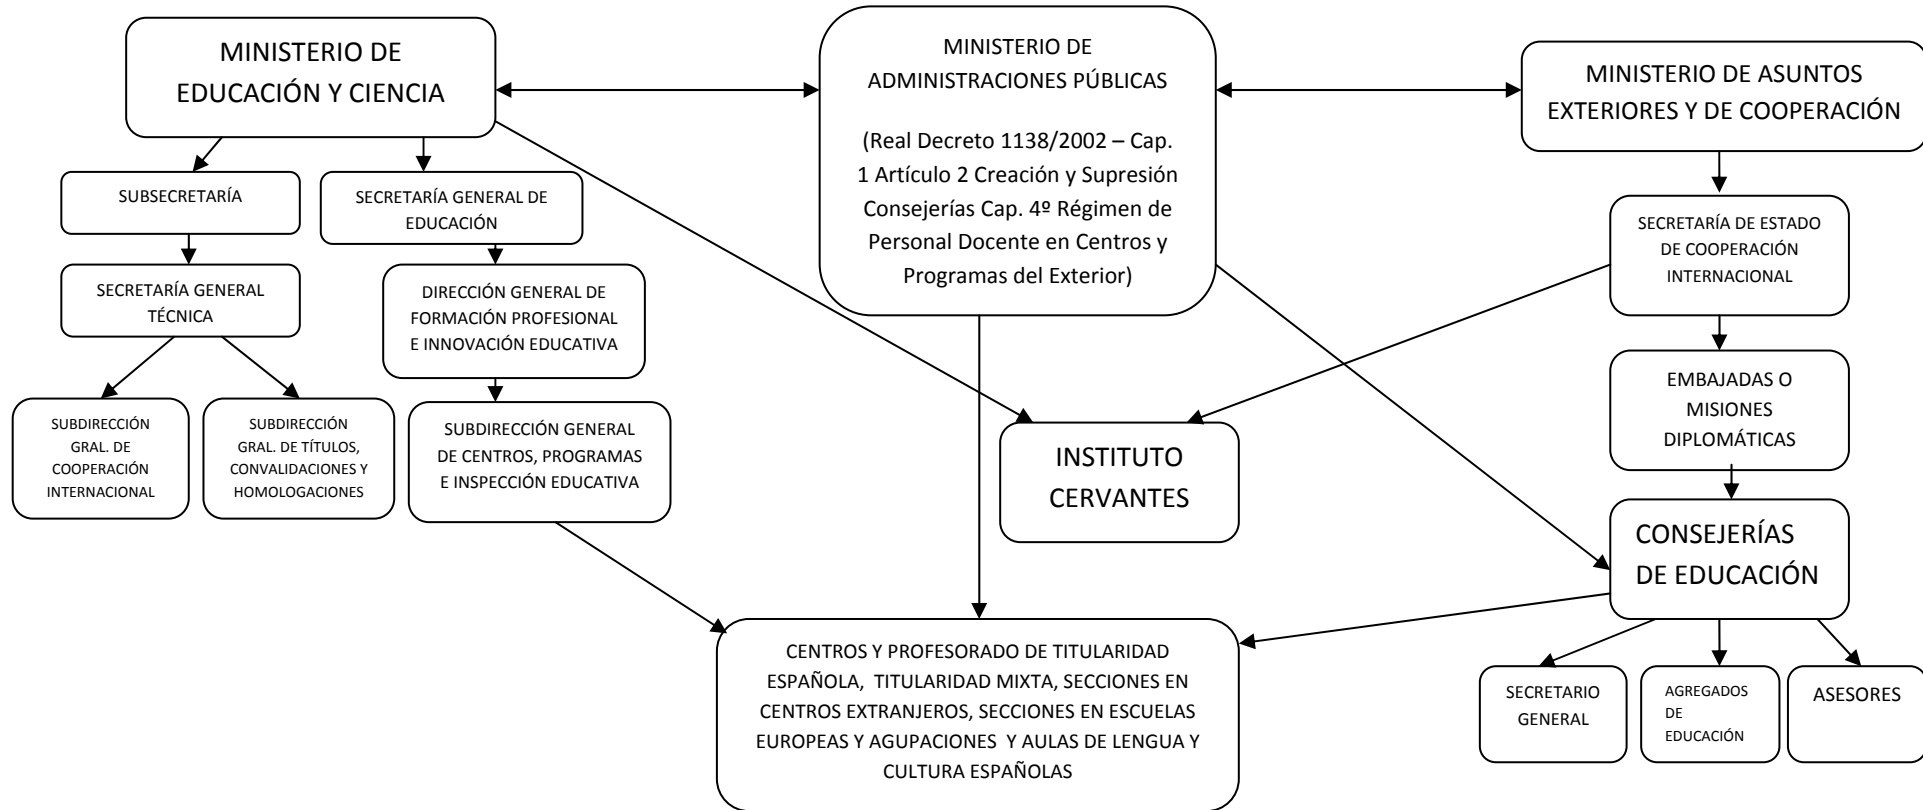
MINISTERIO DE EDUCACIÓN Y CIENCIA

MINISTERIO DE ADMINISTRACIONES PÚBLICAS

(Real Decreto 1138/2002 – Cap. 1 Artículo 2 Creación y Supresión Consejerías Cap. 4º Régimen de Personal Docente en Centros y Programas del Exterior)

MINISTERIO DE ASUNTOS EXTERIORES Y DE COOPERACIÓN

SUBSECRETARÍA

SECRETARÍA GENERAL DE EDUCACIÓN

SECRETARÍA GENERAL TÉCNICA

DIRECCIÓN GENERAL DE FORMACIÓN PROFESIONAL E INNOVACIÓN EDUCATIVA

SUBDIRECCIÓN GRAL. DE COOPERACIÓN INTERNACIONAL

SUBDIRECCIÓN GRAL. DE TÍTULOS, CONVALIDACIONES Y HOMOLOGACIONES

SUBDIRECCIÓN GENERAL DE CENTROS, PROGRAMAS E INSPECCIÓN EDUCATIVA

INSTITUTO CERVANTES

SECRETARÍA DE ESTADO DE COOPERACIÓN INTERNACIONAL

EMBAJADAS O MISIONES DIPLOMÁTICAS

CONSEJERÍAS DE EDUCACIÓN

CENTROS Y PROFESORADO DE TITULARIDAD ESPAÑOLA, TITULARIDAD MIXTA, SECCIONES EN CENTROS EXTRANJEROS, SECCIONES EN ESCUELAS EUROPEAS Y AGUPACIONES Y AULAS DE LENGUA Y CULTURA ESPAÑOLAS

SECRETARIO GENERAL

AGREGADOS DE EDUCACIÓN

ASESORES